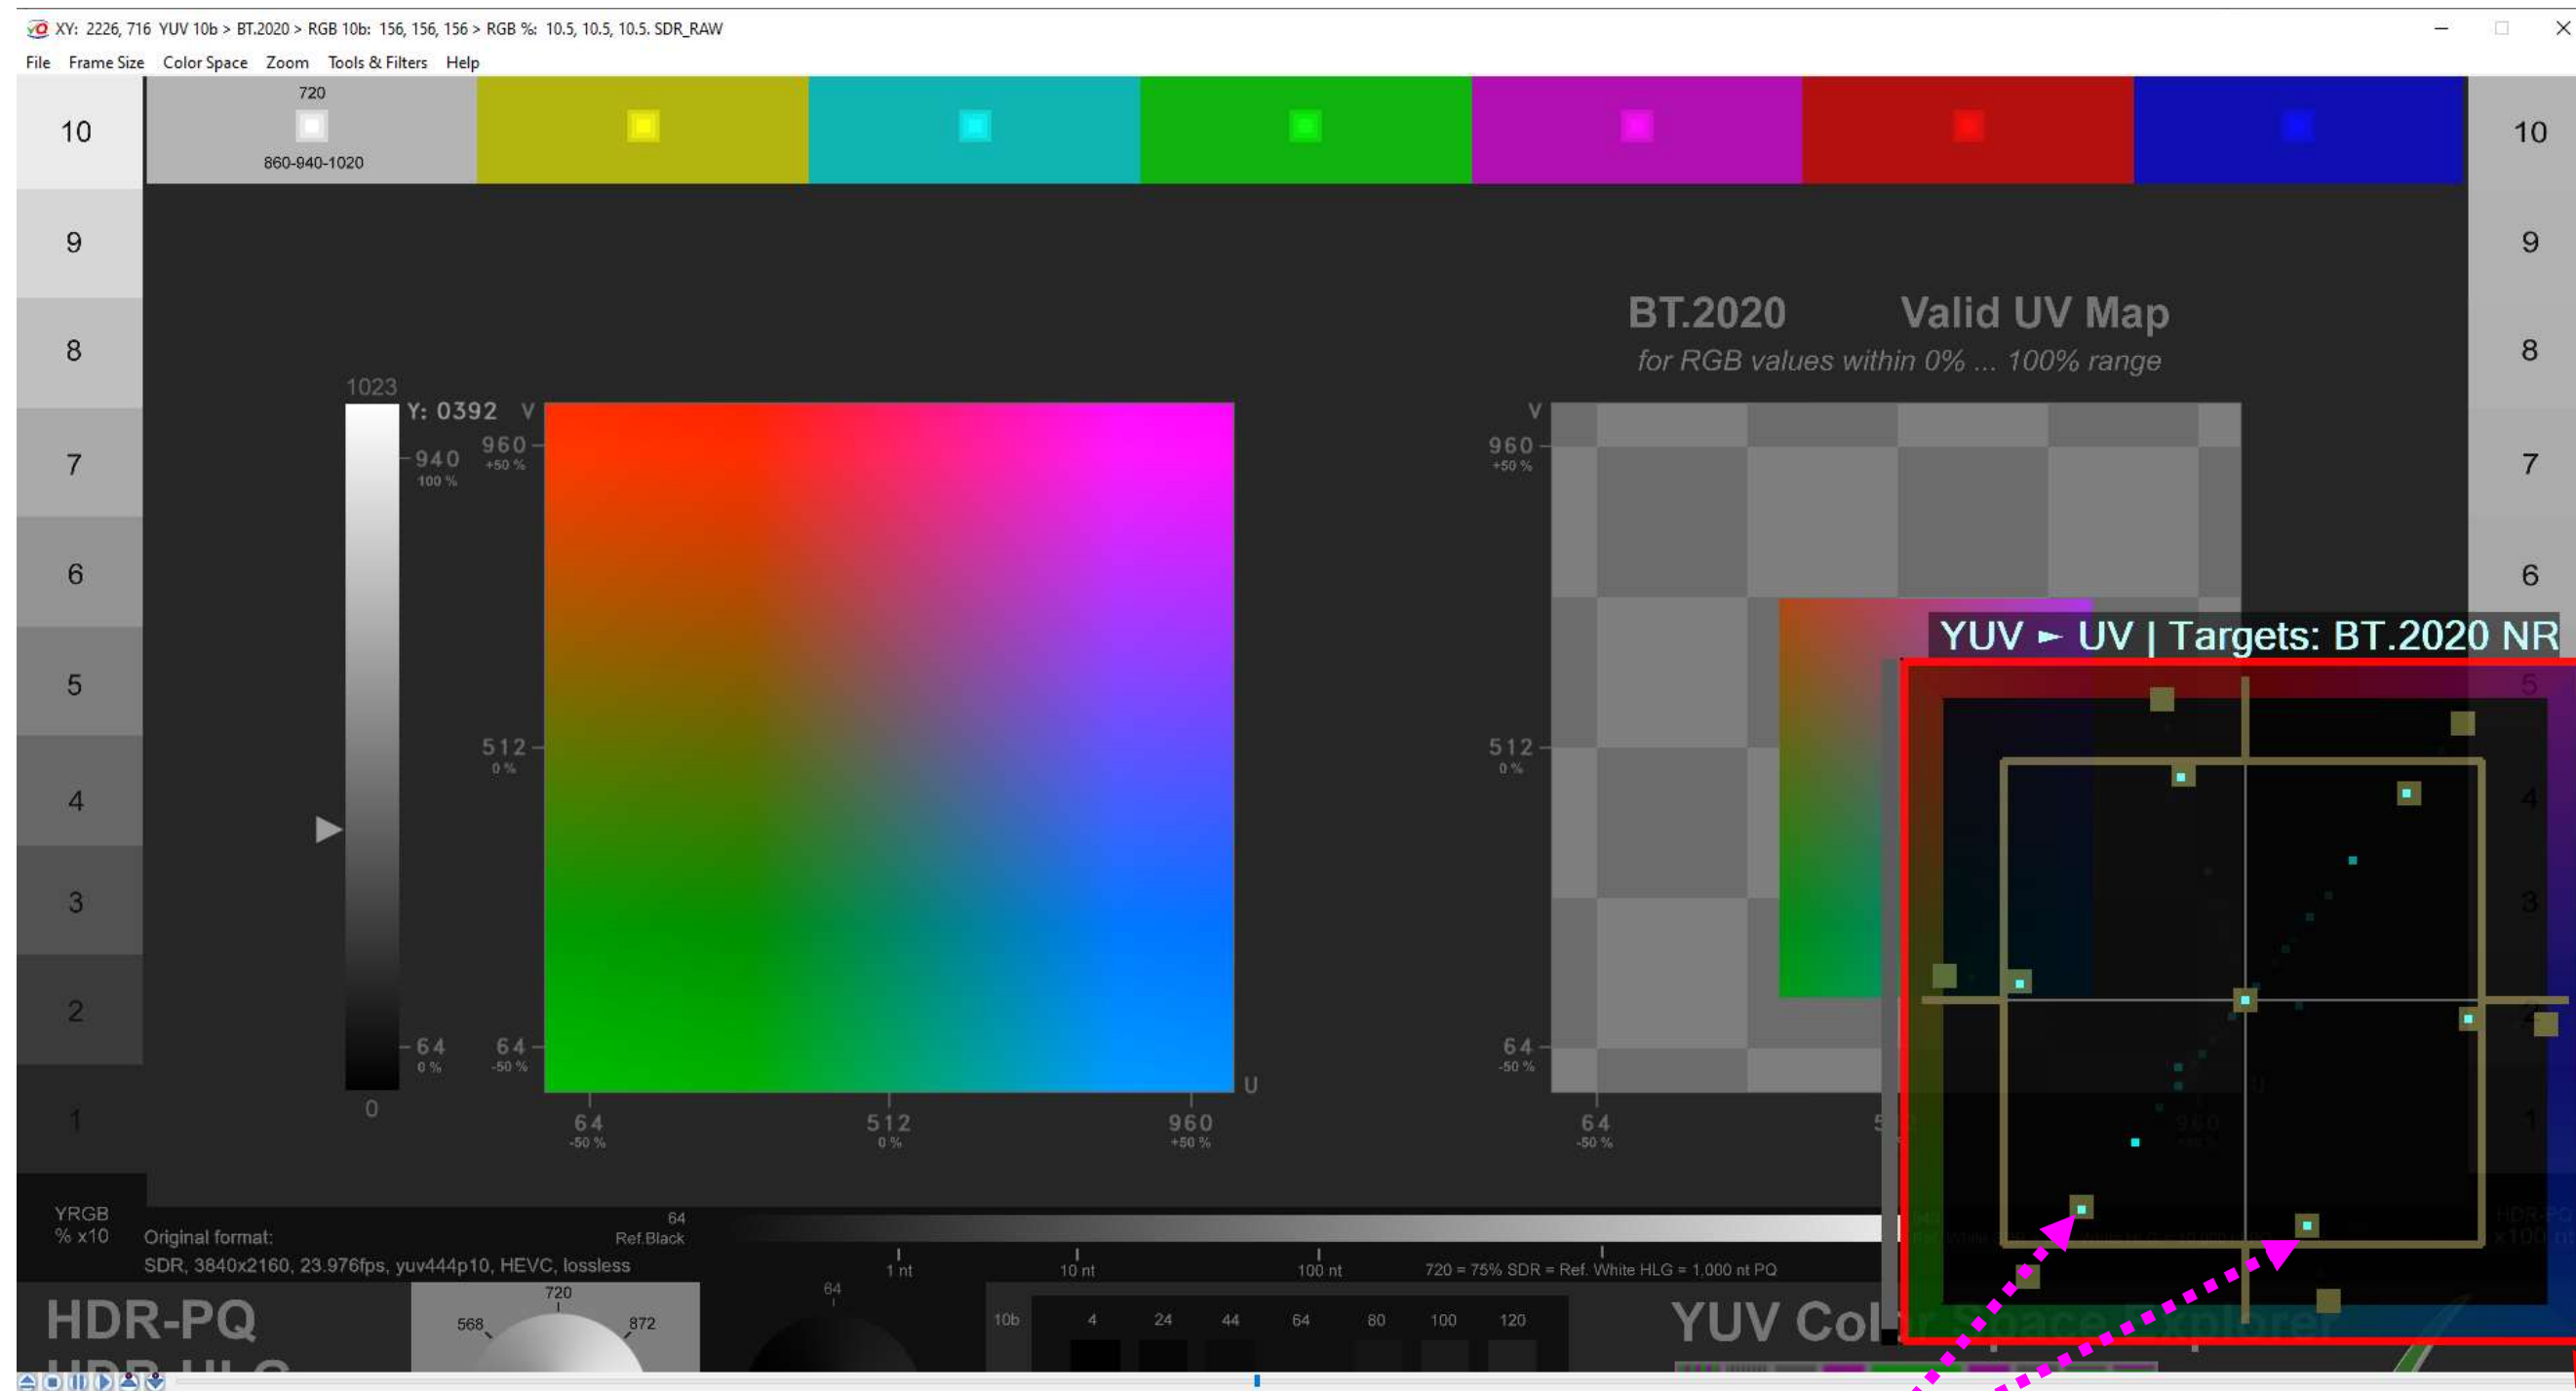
XY: 2226, 716 YUV 10b > BT.2020 > RGB 10b: 156, 156, 156 > RGB %: 10.5, 10.5, 10.5. SDR_RAW

File Frame Size Color Space Zoom Tools & Filters Help

720
860-940-1020

10 9 8 7 6 5 4 3 2 1

BT.2020 Valid UV Map
for RGB values within 0% ... 100% range

1023
Y: 0392 V
960 +50 %
940 100 %
512 0 %
64 0 %
64 -50 %
0
U
64 -50 %
512 0 %
960 +50 %

V
960 +50 %
512 0 %
64 -50 %
64 -50 %

YUV ► UV | Targets: BT.2020 NR

YRGB % x10
Original format:
SDR, 3840x2160, 23.976fps, yuv444p10, HEVC, lossless
64 Ref.Black
1 nt 10 nt 100 nt 720 = 75% SDR = Ref. White HLG = 1.000 nt PQ

HDR-PQ
720
568 872
64
10b 4 24 44 64 80 100 120
YUV Col